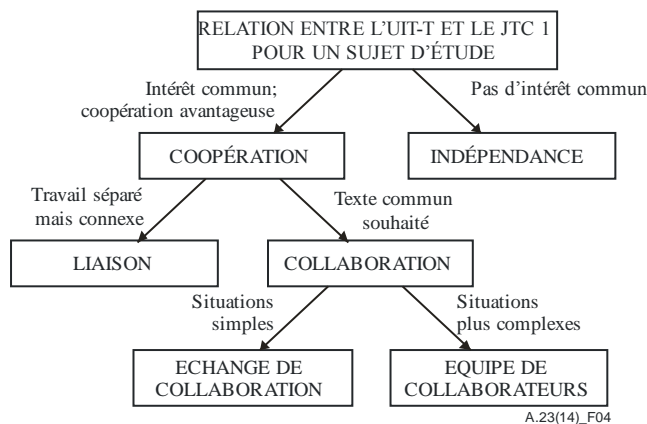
RELATION ENTRE L'UIT-T ET LE JTC 1 POUR UN SUJET D'ÉTUDE

Intérêt commun; coopération avantageuse

Pas d'intérêt commun

COOPÉRATION

INDÉPENDANCE

Travail séparé mais connexe

Texte commun souhaité

LIAISON

COLLABORATION

Situations simples

Situations plus complexes

ECHANGE DE COLLABORATION

EQUIPE DE COLLABORATEURS

A.23(14)_F04